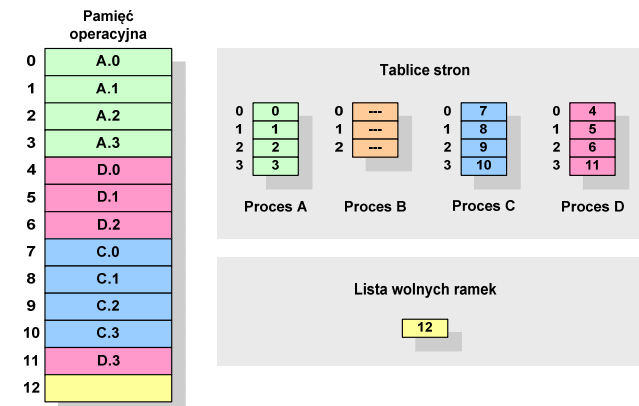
Pamięć operacyjna

| | |
|---|---|
| 0 | A.0 |
| 1 | A.1 |
| 2 | A.2 |
| 3 | A.3 |
| 4 | D.0 |
| 5 | D.1 |
| 6 | D.2 |
| 7 | C.0 |
| 8 | C.1 |
| 9 | C.2 |
| 10 | C.3 |
| 11 | D.3 |
| 12 | |

Tablice stron

| | Proces A |
|---|---|
| 0 | 0 |
| 1 | 1 |
| 2 | 2 |
| 3 | 3 |

| | Proces B |
|---|---|
| 0 | --- |
| 1 | --- |
| 2 | --- |

| | Proces C |
|---|---|
| 0 | 7 |
| 1 | 8 |
| 2 | 9 |
| 3 | 10 |

| | Proces D |
|---|---|
| 0 | 4 |
| 1 | 5 |
| 2 | 6 |
| 3 | 11 |

Proces A Proces B Proces C Proces D

Lista wolnych ramek

12